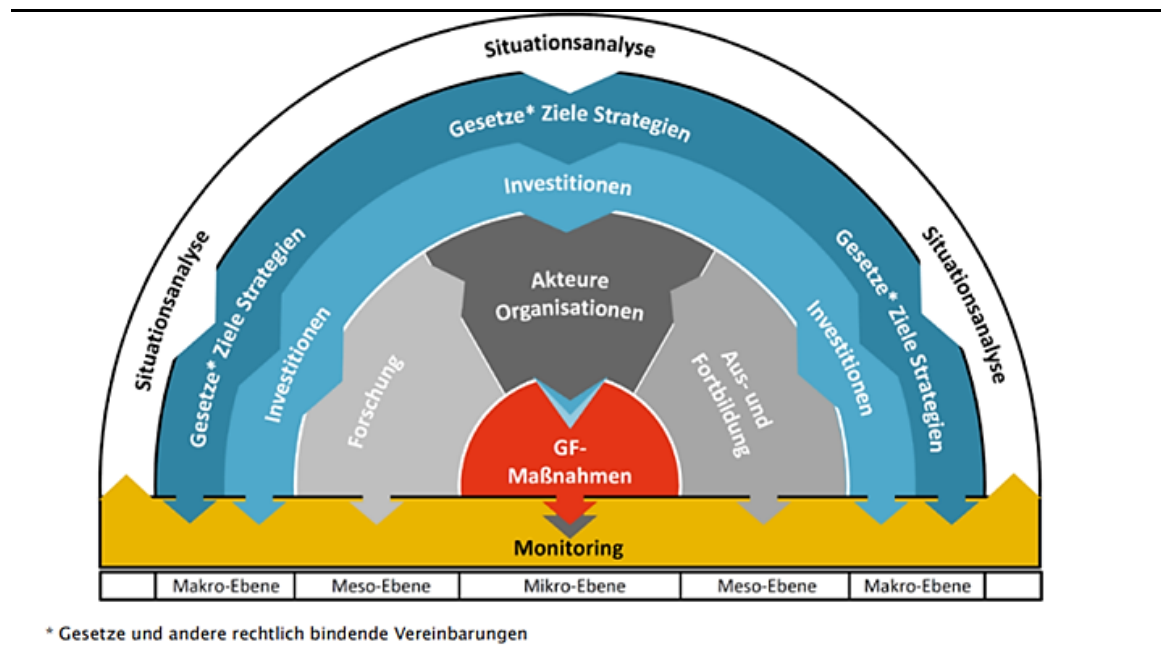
Situationsanalyse

Gesetze* Ziele Strategien

Investitionen

Situationsanalyse

Gesetze* Ziele Strategien

Investitionen

Akteure Organisationen

Gesetze* Ziele Strategien

Situationsanalyse

Forschung

Investitionen

Aus- und Fortbildung

GF-Maßnahmen

Monitoring

| | Makro-Ebene | Meso-Ebene | Mikro-Ebene | Meso-Ebene | Makro-Ebene | |
|---|---|---|---|---|---|---|

* Gesetze und andere rechtlich bindende Vereinbarungen